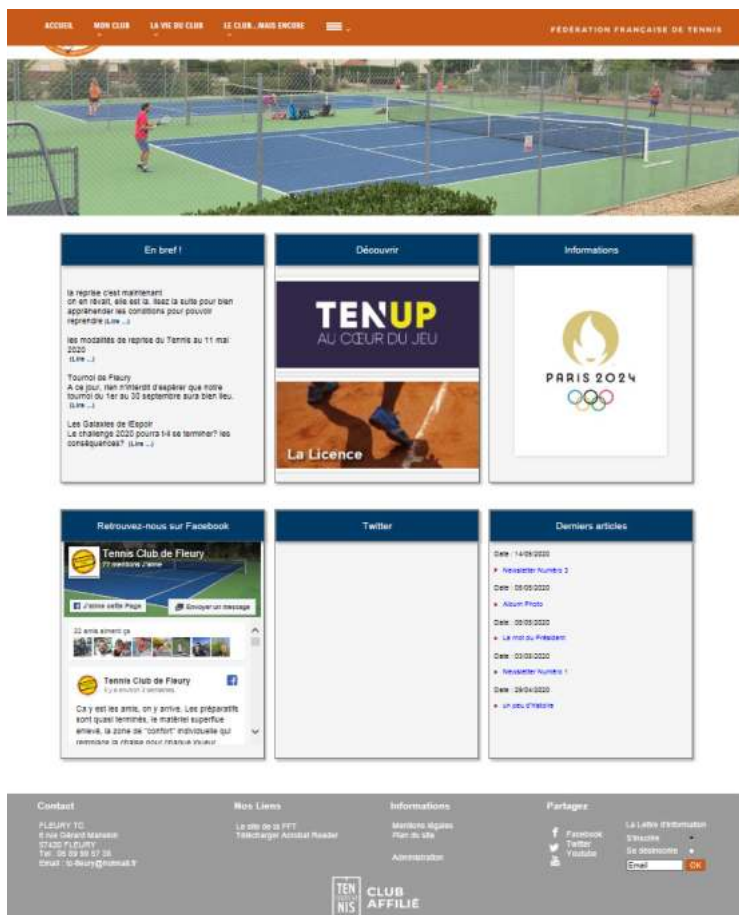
ACCUEIL MON CLUB LA VIE DU CLUB LE CLUB...MAIS ENCORE

FÉDÉRATION FRANÇAISE DE TENNIS

En bref !

la reprise c'est maintenant
on en rêvait, elle est là. lisez la suite pour bien appréhender les conditions pour pouvoir reprendre (Lire ...)

les modalités de reprise du Tennis au 11 mai 2020 (Lire ...)

Tournoi de Fleury
A ce jour, rien n'interdit d'espérer que notre tournoi du 1er au 30 septembre sura bien lieu. (Lire ...)

Les Galaxies de l'Espoir
Le challenge 2020 pourra t-il se terminer? les conséquences? (Lire ...)

Découvrir

TENUP
AU CŒUR DU JEU

La Licence

Informations

PARIS 2024

Retrouvez-nous sur Facebook

Tennis Club de Fleury
77 mentions J'aime

J'aime cette Page

Envoyer un message

22 amis aiment ça

Tennis Club de Fleury
Il y a environ 3 semaines

Ca y est les amis, on y arrive. Les préparatifs sont quasi terminés, le matériel superflue enlevé, la zone de "confort" individuelle qui remplace la chaise pour chaque joueur

Twitter

Derniers articles

Date : 14/05/2020
Newsletter Numéro 3
Date : 08/05/2020
Album Photo
Date : 08/05/2020
Le mot du Président
Date : 03/05/2020
Newsletter Numéro 1
Date : 29/04/2020
Un peu d'histoire

Contact
FLEURY TC
6 rue Gérard Mansion
57420 FLEURY
Tel : 06 09 99 57 38
Email : tc-fleury@hotmail.fr

Nos Liens
Le site de la FFT
Télécharger Acrobat Reader

Informations
Mentions légales
Plan du site
Administration

Partagez
Facebook
Twitter
Youtube

La Lettre d'information
S'inscrire
Se désinscrire
Email
OK

TEN NIS CLUB AFFILIÉ